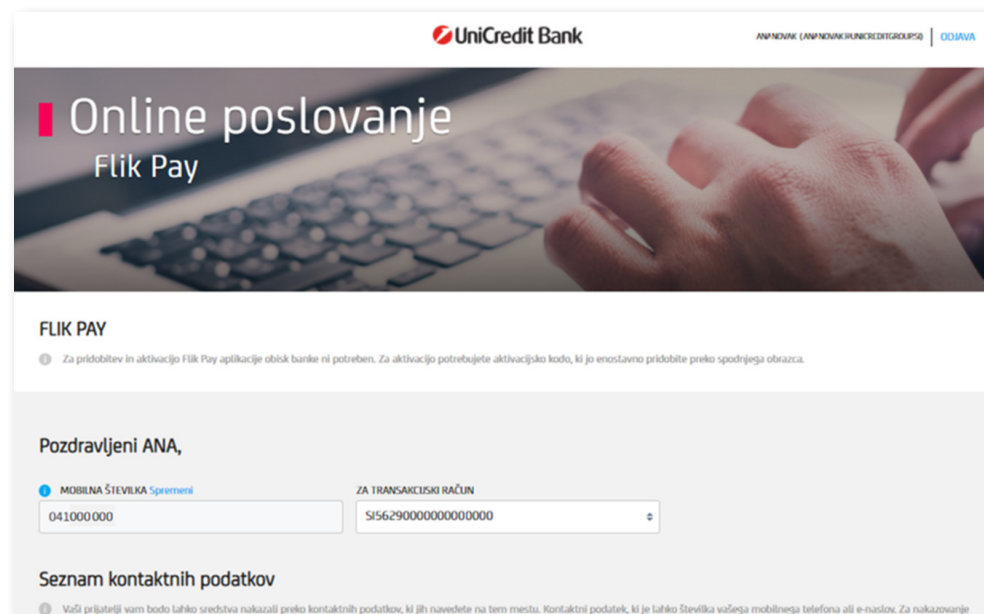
UniCredit Bank

ANA NOVAK (ANA.NOVAK@UNICREDITGROUP.SI) | ODJAVA

Online poslovanje
Flik Pay

FLIK PAY

Za pridobitev in aktivacijo Flik Pay aplikacije obisk banke ni potreben. Za aktivacijo potrebujete aktivacijsko kodo, ki jo enostavno pridobite preko spodnjega obrazca.

Pozdravljeni ANA,

MOBILNA ŠTEVILKA Spremeni
041000000

ZA TRANSAKCIJSKI RAČUN
SI56290000000000000

Seznam kontaktnih podatkov

Vaši prijatelji vam bodo lahko sredstva nakazali preko kontaktnih podatkov, ki jih navedete na tem mestu. Kontaktni podatek, ki je lahko številka vašega mobilnega telefona ali e-naslov. Za nakazovanje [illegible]